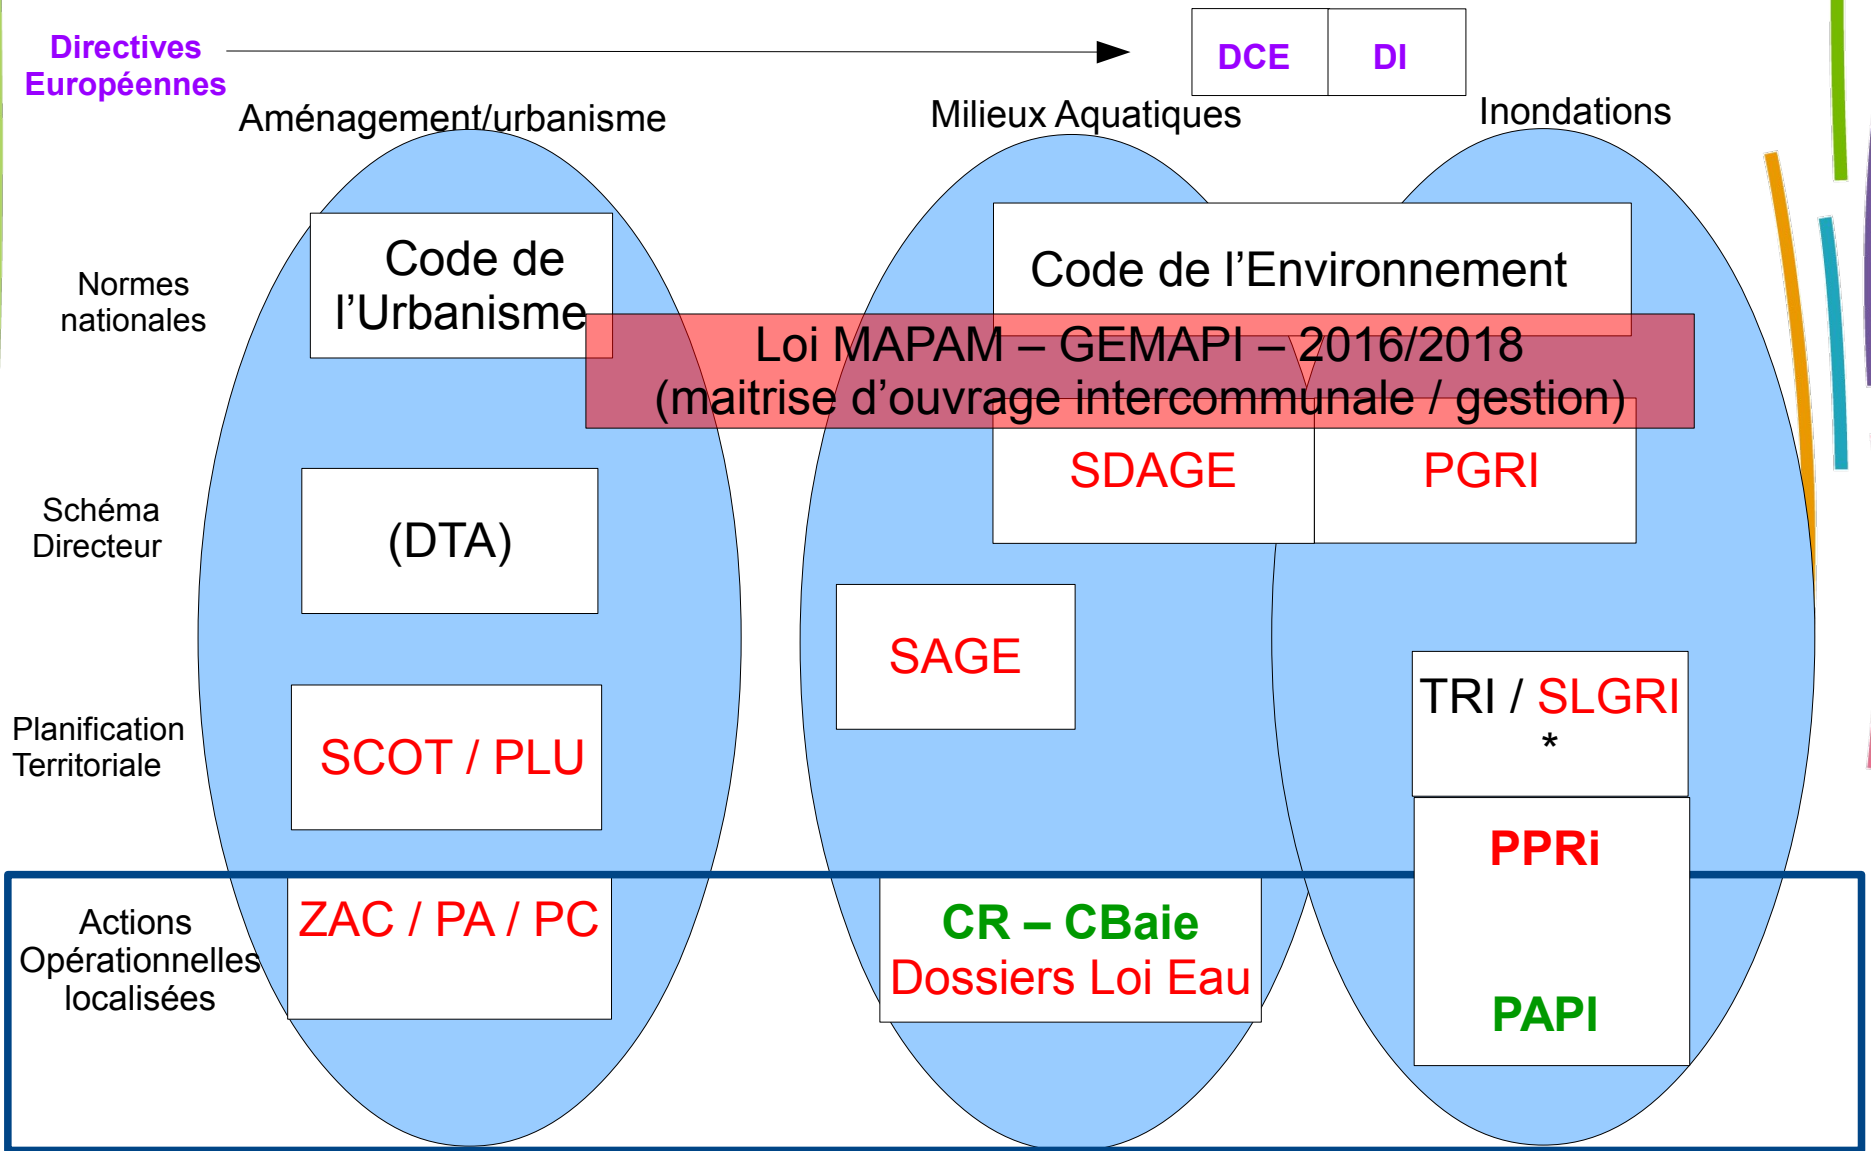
Directives Européennes

DCE

DI

Aménagement/urbanisme

Milieux Aquatiques

Inondations

Normes nationales

Code de l'Urbanisme

Code de l'Environnement

Loi MAPAM – GEMAPI – 2016/2018
(maitrise d'ouvrage intercommunale / gestion)

Schéma Directeur

(DTA)

SDAGE

PGRI

SAGE

Planification Territoriale

SCOT / PLU

TRI / SLGRI
*

Actions Opérationnelles localisées

ZAC / PA / PC

CR – CBaie
Dossiers Loi Eau

PPRi

PAPI